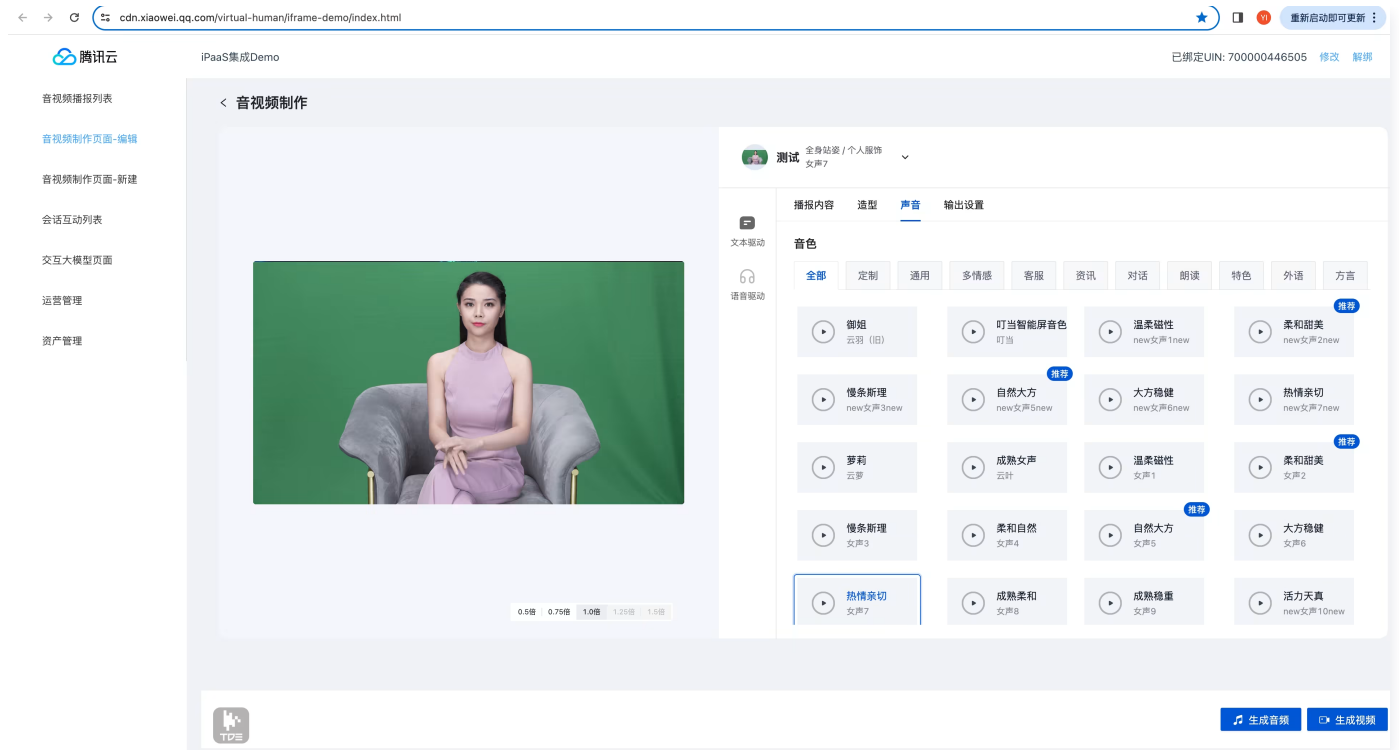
cdn.xiaowei.qq.com/virtual-human/iframe-demo/index.html

YI 重新启动即可更新

腾讯云 iPaaS集成Demo 已绑定UIN: 700000446505 修改 解绑

音视频播报列表
音视频制作页面-编辑
音视频制作页面-新建
会话互动列表
交互大模型页面
运营管理
资产管理

< 音视频制作

0.5倍 0.75倍 1.0倍 1.25倍 1.5倍

测试 全身站姿 / 个人服饰
女声7

文本驱动
语音驱动

播报内容 造型 声音 输出设置

音色

全部 定制 通用 多情感 客服 资讯 对话 朗读 特色 外语 方言

御姐 云羽（旧）
叮当智能屏音色 叮当
温柔磁性 new女声1new
推荐 柔和甜美 new女声2new
慢条斯理 new女声3new
推荐 自然大方 new女声5new
大方稳健 new女声6new
热情亲切 new女声7new
萝莉 云萝
成熟女声 云针
温柔磁性 女声1
推荐 柔和甜美 女声2
慢条斯理 女声3
柔和自然 女声4
推荐 自然大方 女声5
大方稳健 女声6
热情亲切 女声7
成熟柔和 女声8
成熟稳重 女声9
活力天真 new女声10new

TDE

生成音频 生成视频